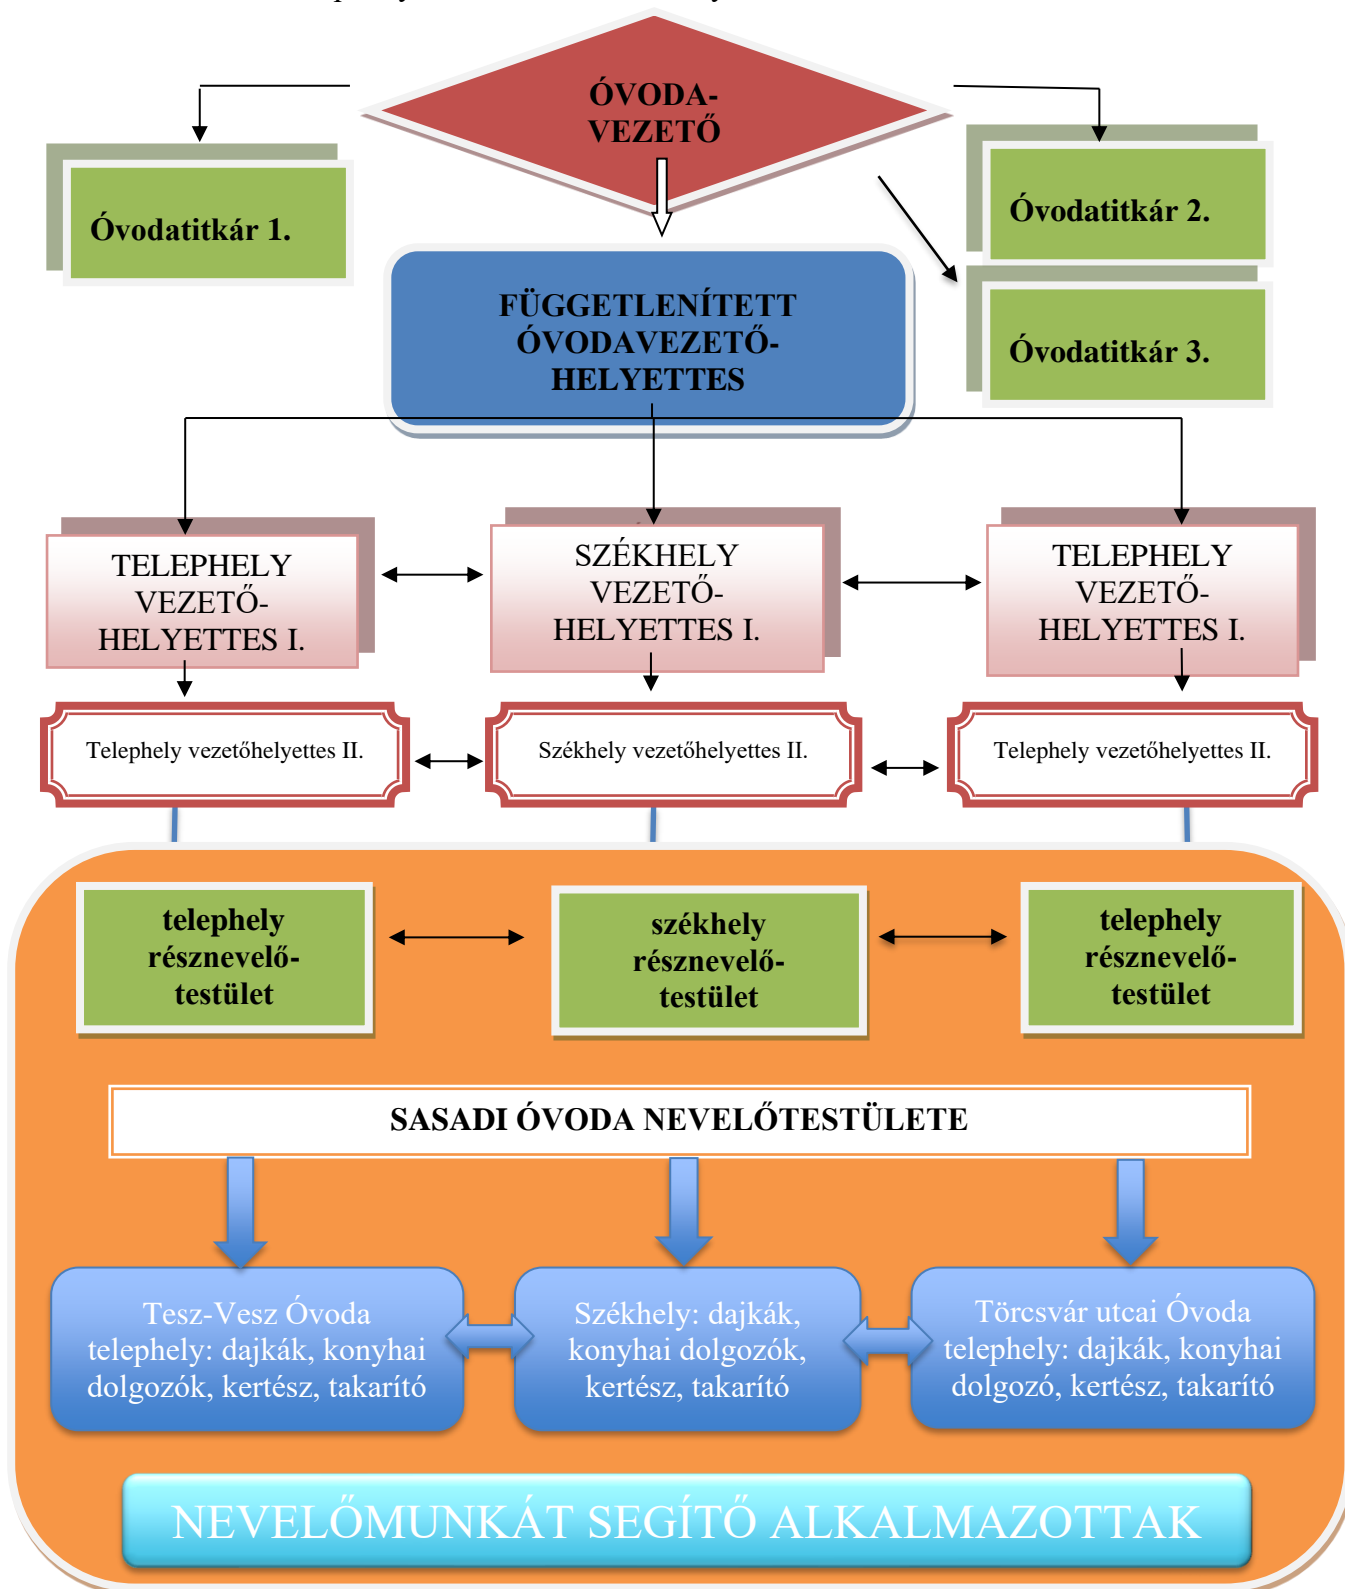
ÓVODA-VEZETŐ

Óvodatitkár 1.

Óvodatitkár 2.

Óvodatitkár 3.

FÜGGETLENÍTETT ÓVODAVEZETŐ-HELYETTES

TELEPHELY VEZETŐ-HELYETTES I.

SZÉKHELY VEZETŐ-HELYETTES I.

TELEPHELY VEZETŐ-HELYETTES I.

Telephely vezetőhelyettes II.

Székhely vezetőhelyettes II.

Telephely vezetőhelyettes II.

telephely résznevelő-testület

székhely résznevelő-testület

telephely résznevelő-testület

SASADI ÓVODA NEVELŐTESTÜLETE

Tesz-Vesz Óvoda telephely: dajkák, konyhai dolgozók, kertész, takarító

Székhely: dajkák, konyhai dolgozók, kertész, takarító

Törcsvár utcai Óvoda telephely: dajkák, konyhai dolgozó, kertész, takarító

NEVELŐMUNKÁT SEGÍTŐ ALKALMAZOTTAK